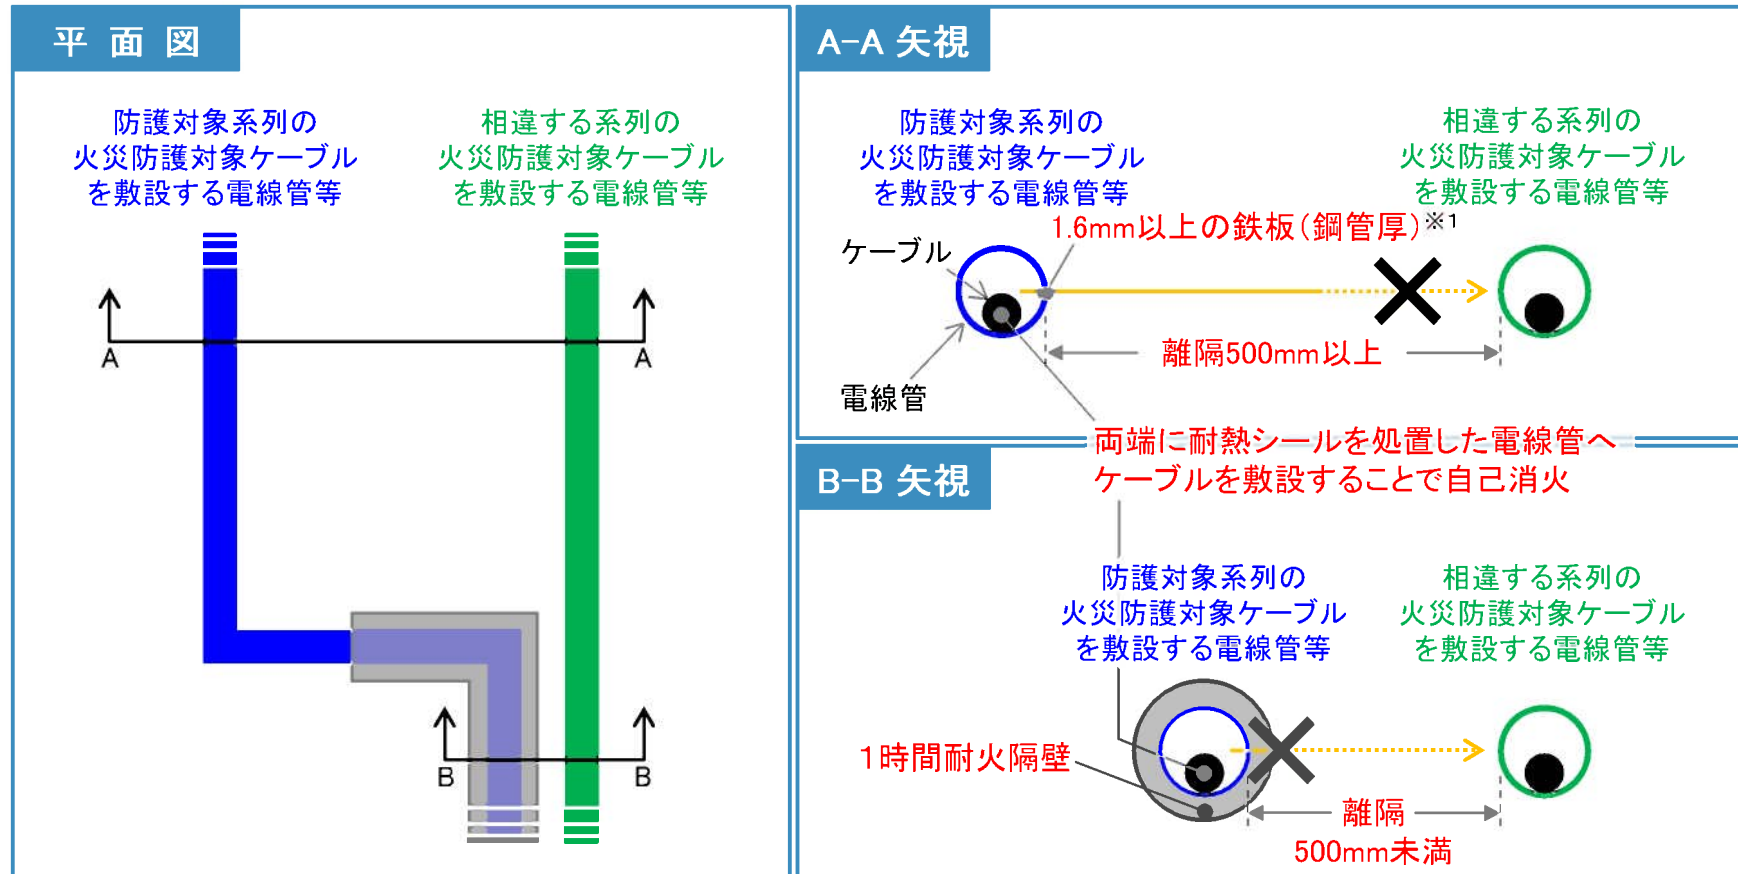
平面図

防護対象系列の火災防護対象ケーブルを敷設する電線管等

相違する系列の火災防護対象ケーブルを敷設する電線管等

A A

B B

A-A 矢視

防護対象系列の火災防護対象ケーブルを敷設する電線管等

相違する系列の火災防護対象ケーブルを敷設する電線管等

1.6mm以上の鉄板(鋼管厚)※1

ケーブル

電線管

離隔500mm以上

両端に耐熱シールを処置した電線管へケーブルを敷設することで自己消火

B-B 矢視

防護対象系列の火災防護対象ケーブルを敷設する電線管等

相違する系列の火災防護対象ケーブルを敷設する電線管等

1時間耐火隔壁

離隔 500mm未満